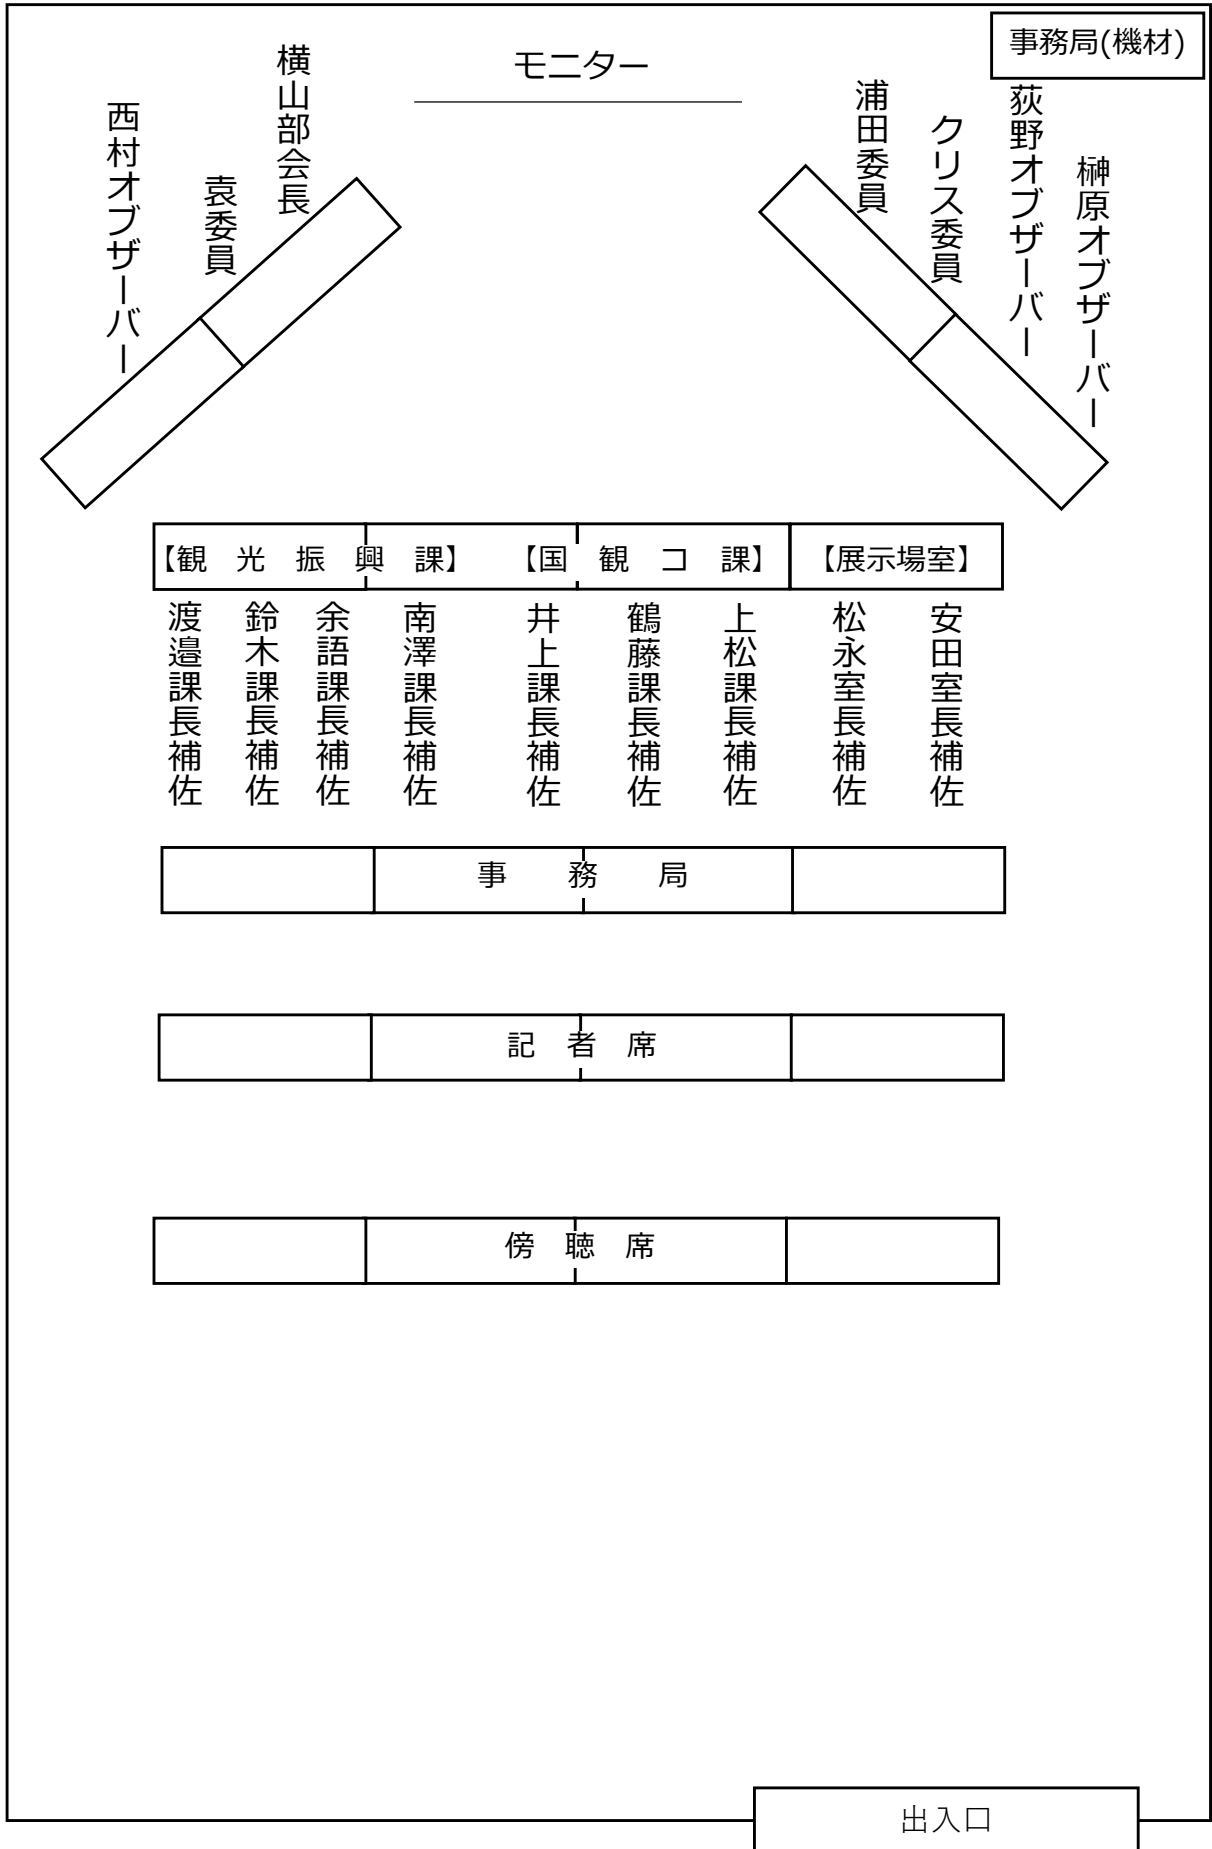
事務局(機材)

モニター

西村オブザーバー
袁委員
横山部会長

浦田委員
クリス委員
荻野オブザーバー
榊原オブザーバー

【観光振興課】 【国観コ課】 【展示場室】

渡邉課長補佐
鈴木課長補佐
余語課長補佐
南澤課長補佐
井上課長補佐
鶴藤課長補佐
上松課長補佐
松永室長補佐
安田室長補佐

事務局

記者席

傍聴席

出入口